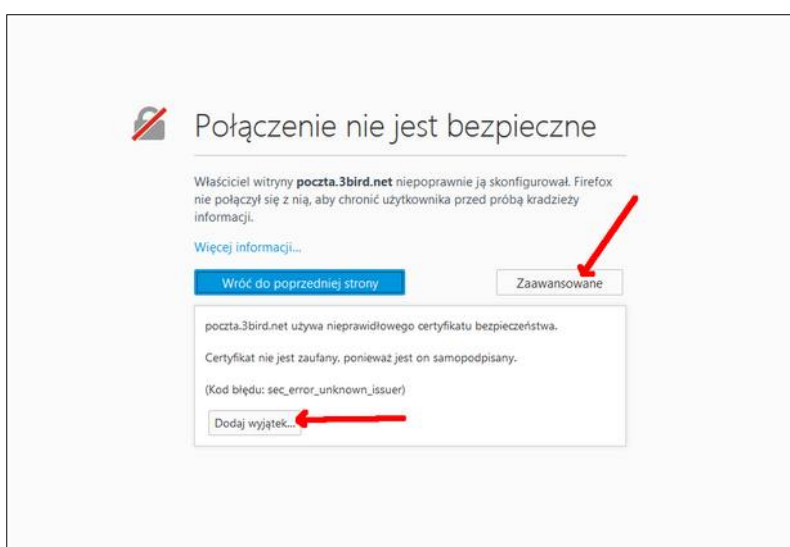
Połączenie nie jest bezpieczne

Właściciel witryny **poczta.3bird.net** niepoprawnie ją skonfigurował. Firefox nie połączył się z nią, aby chronić użytkownika przed próbą kradzieży informacji.

Więcej informacji...

Wróć do poprzedniej strony

Zaawansowane

poczta.3bird.net używa nieprawidłowego certyfikatu bezpieczeństwa.

Certyfikat nie jest zaufany, ponieważ jest on samopodpisany.

(Kod błędu: sec_error_unknown_issuer)

Dodaj wyjątek...